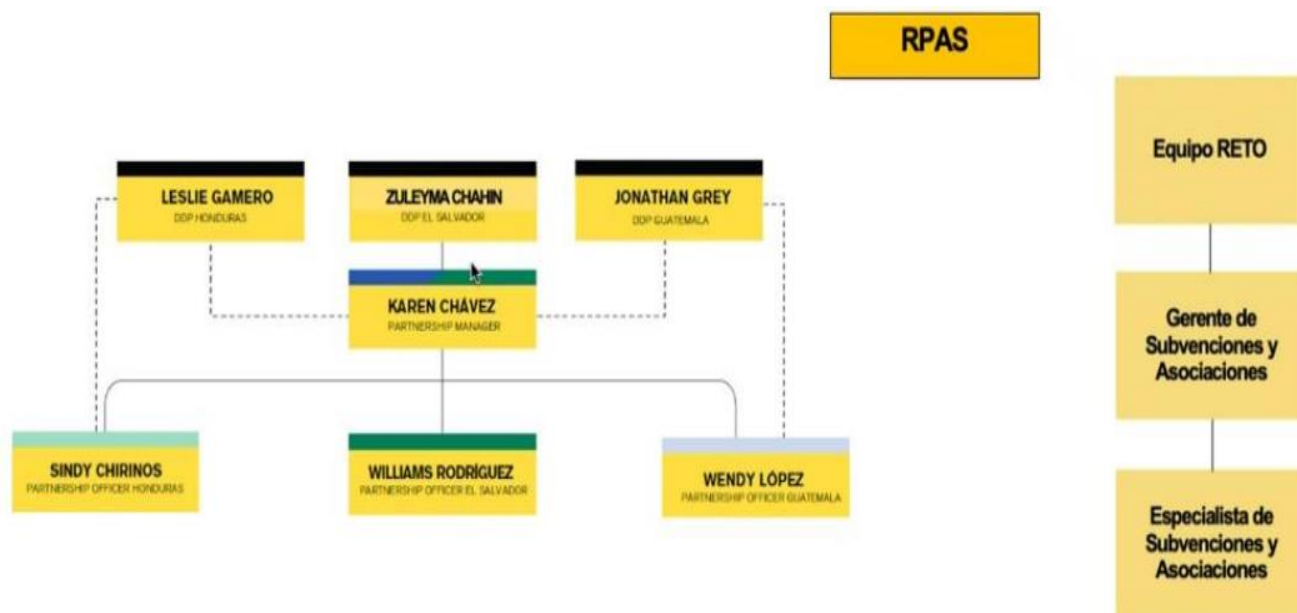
RPAS

LESLIE GAMERO
DDP HONDURAS

ZULEYMA CHAHIN
DDP EL SALVADOR

JONATHAN GREY
DDP GUATEMALA

KAREN CHÁVEZ
PARTNERSHIP MANAGER

SINDY CHIRINOS
PARTNERSHIP OFFICER HONDURAS

WILLIAMS RODRÍGUEZ
PARTNERSHIP OFFICER EL SALVADOR

WENDY LÓPEZ
PARTNERSHIP OFFICER GUATEMALA

Equipo RETO

Gerente de Subvenciones y Asociaciones

Especialista de Subvenciones y Asociaciones